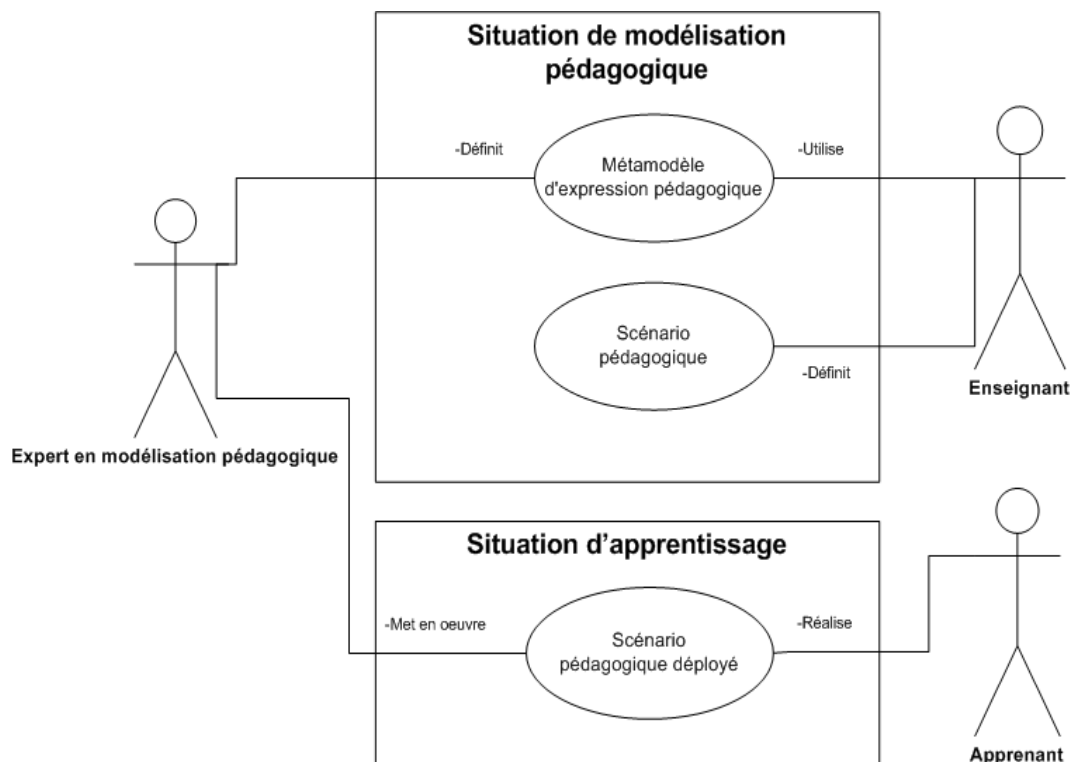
Situation de modélisation pédagogique

-Définit

Métamodèle d'expression pédagogique

-Utilise

Scénario pédagogique

-Définit

Enseignant

Expert en modélisation pédagogique

Situation d'apprentissage

-Met en oeuvre

Scénario pédagogique déployé

-Réalise

Apprenant